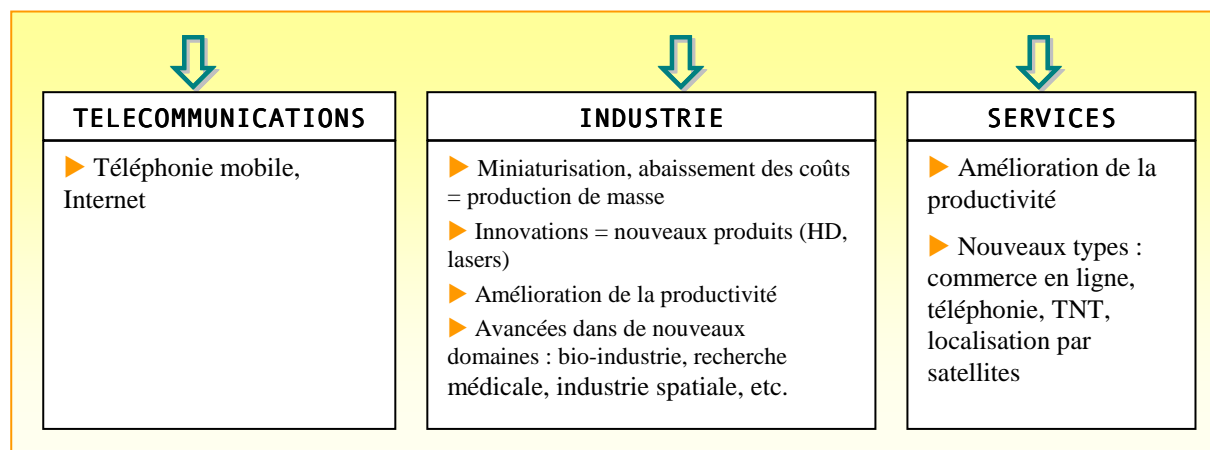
TELECOMMUNICATIONS

▶ Téléphonie mobile, Internet

INDUSTRIE

▶ Miniaturisation, abaissement des coûts = production de masse

▶ Innovations = nouveaux produits (HD, lasers)

▶ Amélioration de la productivité

▶ Avancées dans de nouveaux domaines : bio-industrie, recherche médicale, industrie spatiale, etc.

SERVICES

▶ Amélioration de la productivité

▶ Nouveaux types : commerce en ligne, téléphonie, TNT, localisation par satellites